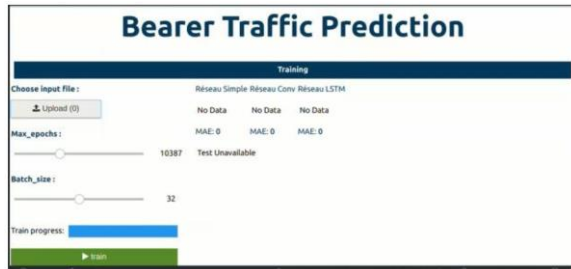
Bearer Traffic Prediction

Training

Choose input file :

Upload (0)

Max_epochs :

10387

Batch_size :

32

Train progress:

train

Réseau Simple Réseau Conv Réseau LSTM

| No Data | No Data | No Data |
|---|---|---|
| MAE: 0 | MAE: 0 | MAE: 0 |

Test Unavailable